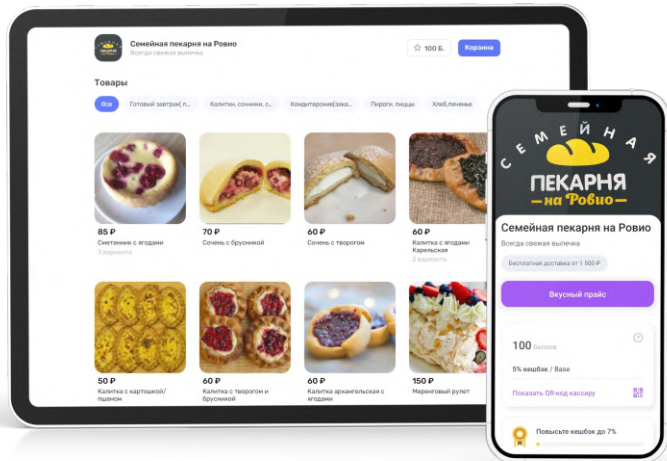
Семейная пекарня на Ровио
Всегда свежая выпечка

100 Б.
Корзина

Товары

Все
Готовый завтрак(п...
Калитки, сочники, с...
Кондитерские(заko...
Пироги, пиццы
Хлеб,печенье

85 ₽
Сметанник с ягодами
3 варианта

70 ₽
Сочень с брусникой

60 ₽
Сочень с творогом

60 ₽
Калитка с ягодами Карельская
2 варианта

50 ₽
Калитка с картошкой/пшеном

60 ₽
Калитка с творогом и брусникой

60 ₽
Калитка архангельская с ягодами

150 ₽
Меренговый рулет

Семейная
ПЕКАРНЯ
на Ровио

Семейная пекарня на Ровио
Всегда свежая выпечка
Бесплатная доставка от 1 500 ₽

Вкусный прайс

100 баллов
5% кешбэк / Base
Показать QR-код кассиру

Повысьте кешбэк до 7%